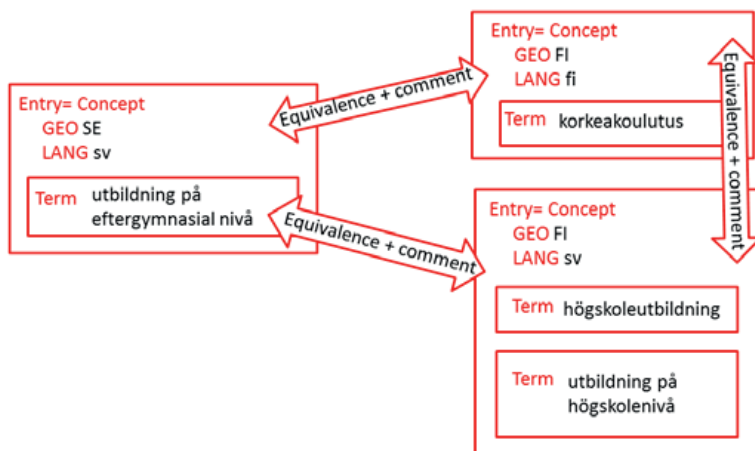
Entry= Concept
GEO SE
LANG sv

Term utbildning på eftergymnasial nivå

Equivalence + comment

Entry= Concept
GEO FI
LANG fi

Term korkeakoulutus

Equivalence + comment

Equivalence + comment

Entry= Concept
GEO FI
LANG sv

Term högskoleutbildning

Term utbildning på högskolenivå